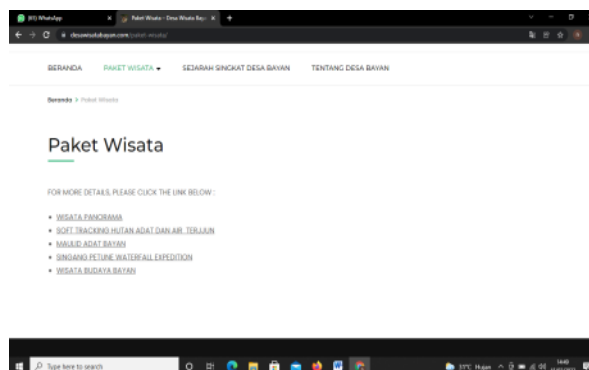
(81) WhatsApp
Paket Wisata - Desa Wisata Bayan
desawisatabayan.com/paket-wisata/

BERANDA
PAKET WISATA
SEJARAH SINGKAT DESA BAYAN
TENTANG DESA BAYAN

Beranda > Paket Wisata

Paket Wisata

FOR MORE DETAILS, PLEASE CLICK THE LINK BELOW :

- WISATA PANORAMA
- SOFT TRACKING HUTAN ADAT DAN AIR TERJUN
- MAULID ADAT BAYAN
- SINDANG PETUNE WATERFALL EXPEDITION
- WISATA BUDAYA BAYAN

Type here to search
31°C Hujan
14:40